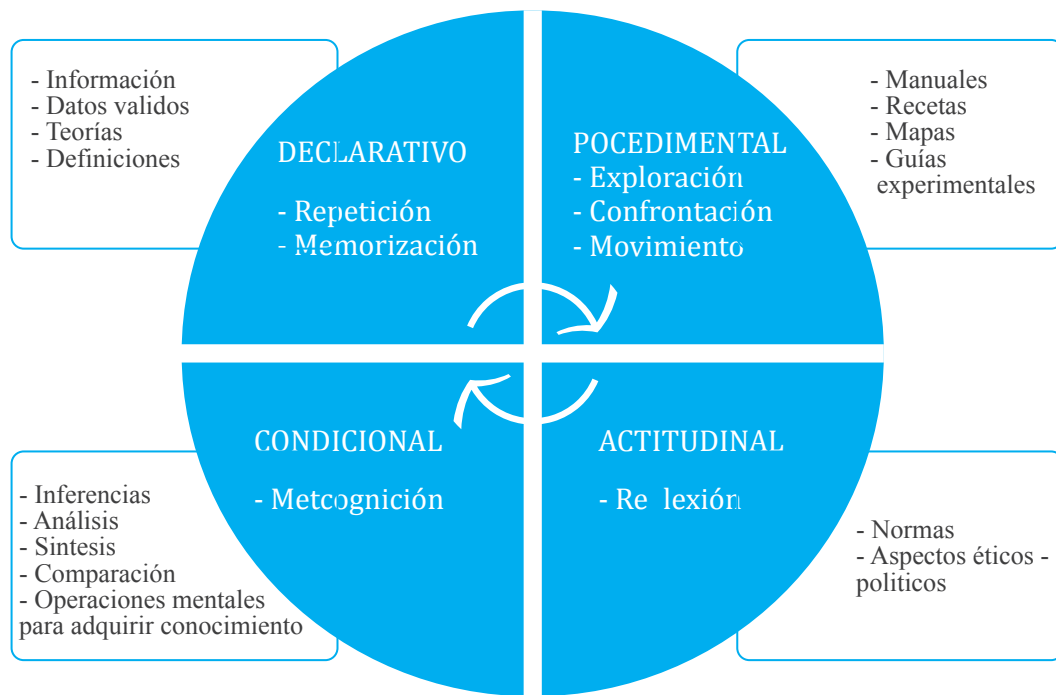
- Información
- Datos validos
- Teorías
- Definiciones

DECLARATIVO

- Repetición
- Memorización

POCEDIMENTAL
- Exploración
- Confrontación
- Movimiento

- Manuales
- Recetas
- Mapas
- Guías experimentales

CONDICIONAL

- Metcognición

ACTITUDINAL

- Re lexión

- Inferencias
- Análisis
- Sintesis
- Comparación
- Operaciones mentales para adquirir conocimiento

- Normas
- Aspectos éticos - politicos